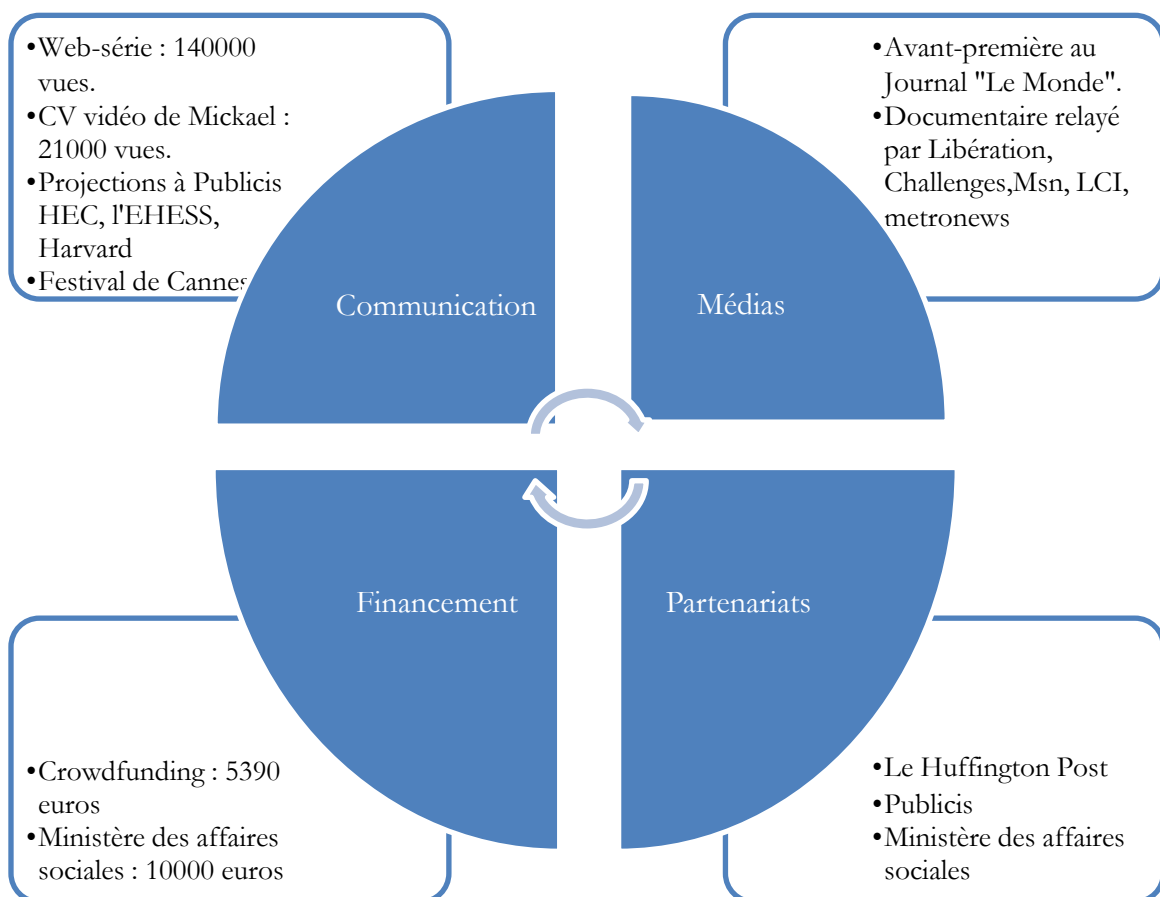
•Web-série : 140000 vues.
•CV vidéo de Mickael : 21000 vues.
•Projections à Publicis HEC, l'EHESS, Harvard
•Festival de Cannes

•Avant-première au Journal "Le Monde".
•Documentaire relayé par Libération, Challenges,Msn, LCI, metronews

Communication

Médias

Financement

Partenariats

•Crowdfunding : 5390 euros
•Ministère des affaires sociales : 10000 euros

•Le Huffington Post
•Publicis
•Ministère des affaires sociales